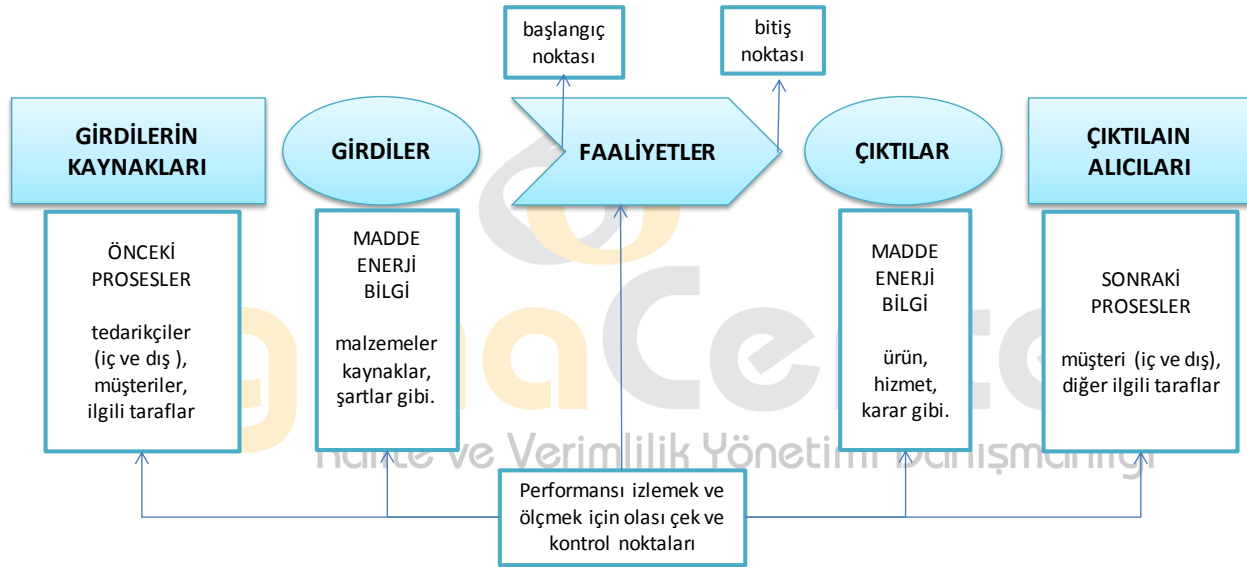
başlangıç noktası

bitiş noktası

GİRDİLERİN KAYNAKLARI

GİRDİLER

FAALİYETLER

ÇIKTILAR

ÇIKTILAIN ALICILARI

ÖNCEKİ PROSESLER

tedarikçiler (iç ve dış ), müşteriler, ilgili taraflar

MADDE ENERJİ BİLGİ

malzemeler kaynaklar, şartlar gibi.

MADDE ENERJİ BİLGİ

ürün, hizmet, karar gibi.

SONRAKİ PROSESLER

müşteri (iç ve dış), diğer ilgili taraflar

Kalite ve Verimlilik Yönetimi Danışmanlığı

Performansı izlemek ve ölçmek için olası çek ve kontrol noktaları